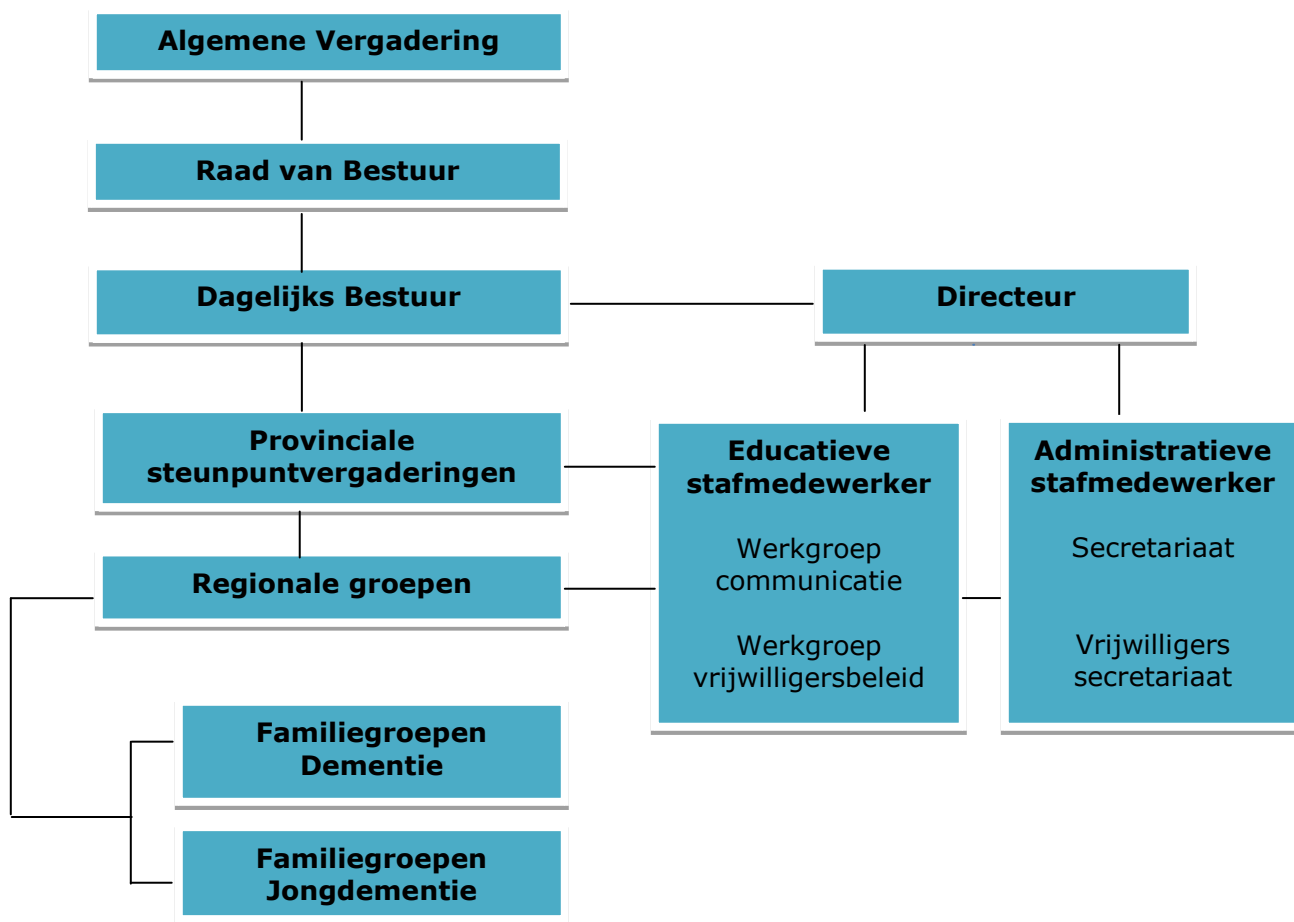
Algemene Vergadering

Raad van Bestuur

Dagelijks Bestuur

Directeur

Provinciale steunpuntvergaderingen

Educatieve stafmedewerker

Werkgroep communicatie

Werkgroep vrijwilligersbeleid

Administratieve stafmedewerker

Secretariaat

Vrijwilligers secretariaat

Regionale groepen

Familiegroepen Dementie

Familiegroepen Jongdementie